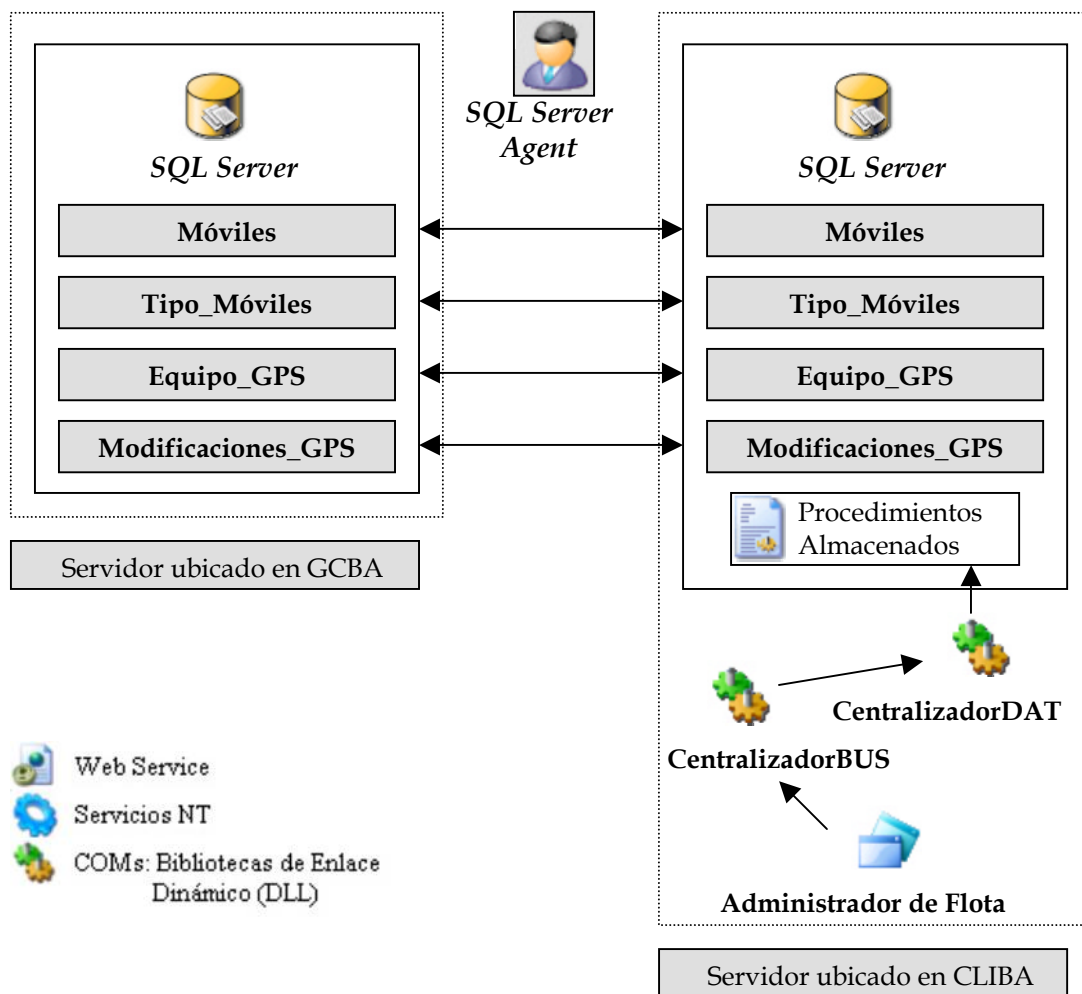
SQL Server Agent

SQL Server

Móviles

Tipo_Móviles

Equipo_GPS

Modificaciones_GPS

Servidor ubicado en GCBA

SQL Server

Móviles

Tipo_Móviles

Equipo_GPS

Modificaciones_GPS

Procedimientos Almacenados

CentralizadorDAT

CentralizadorBUS

Administrador de Flota

Servidor ubicado en CLIBA

Web Service

Servicios NT

COMs: Bibliotecas de Enlace Dinámico (DLL)